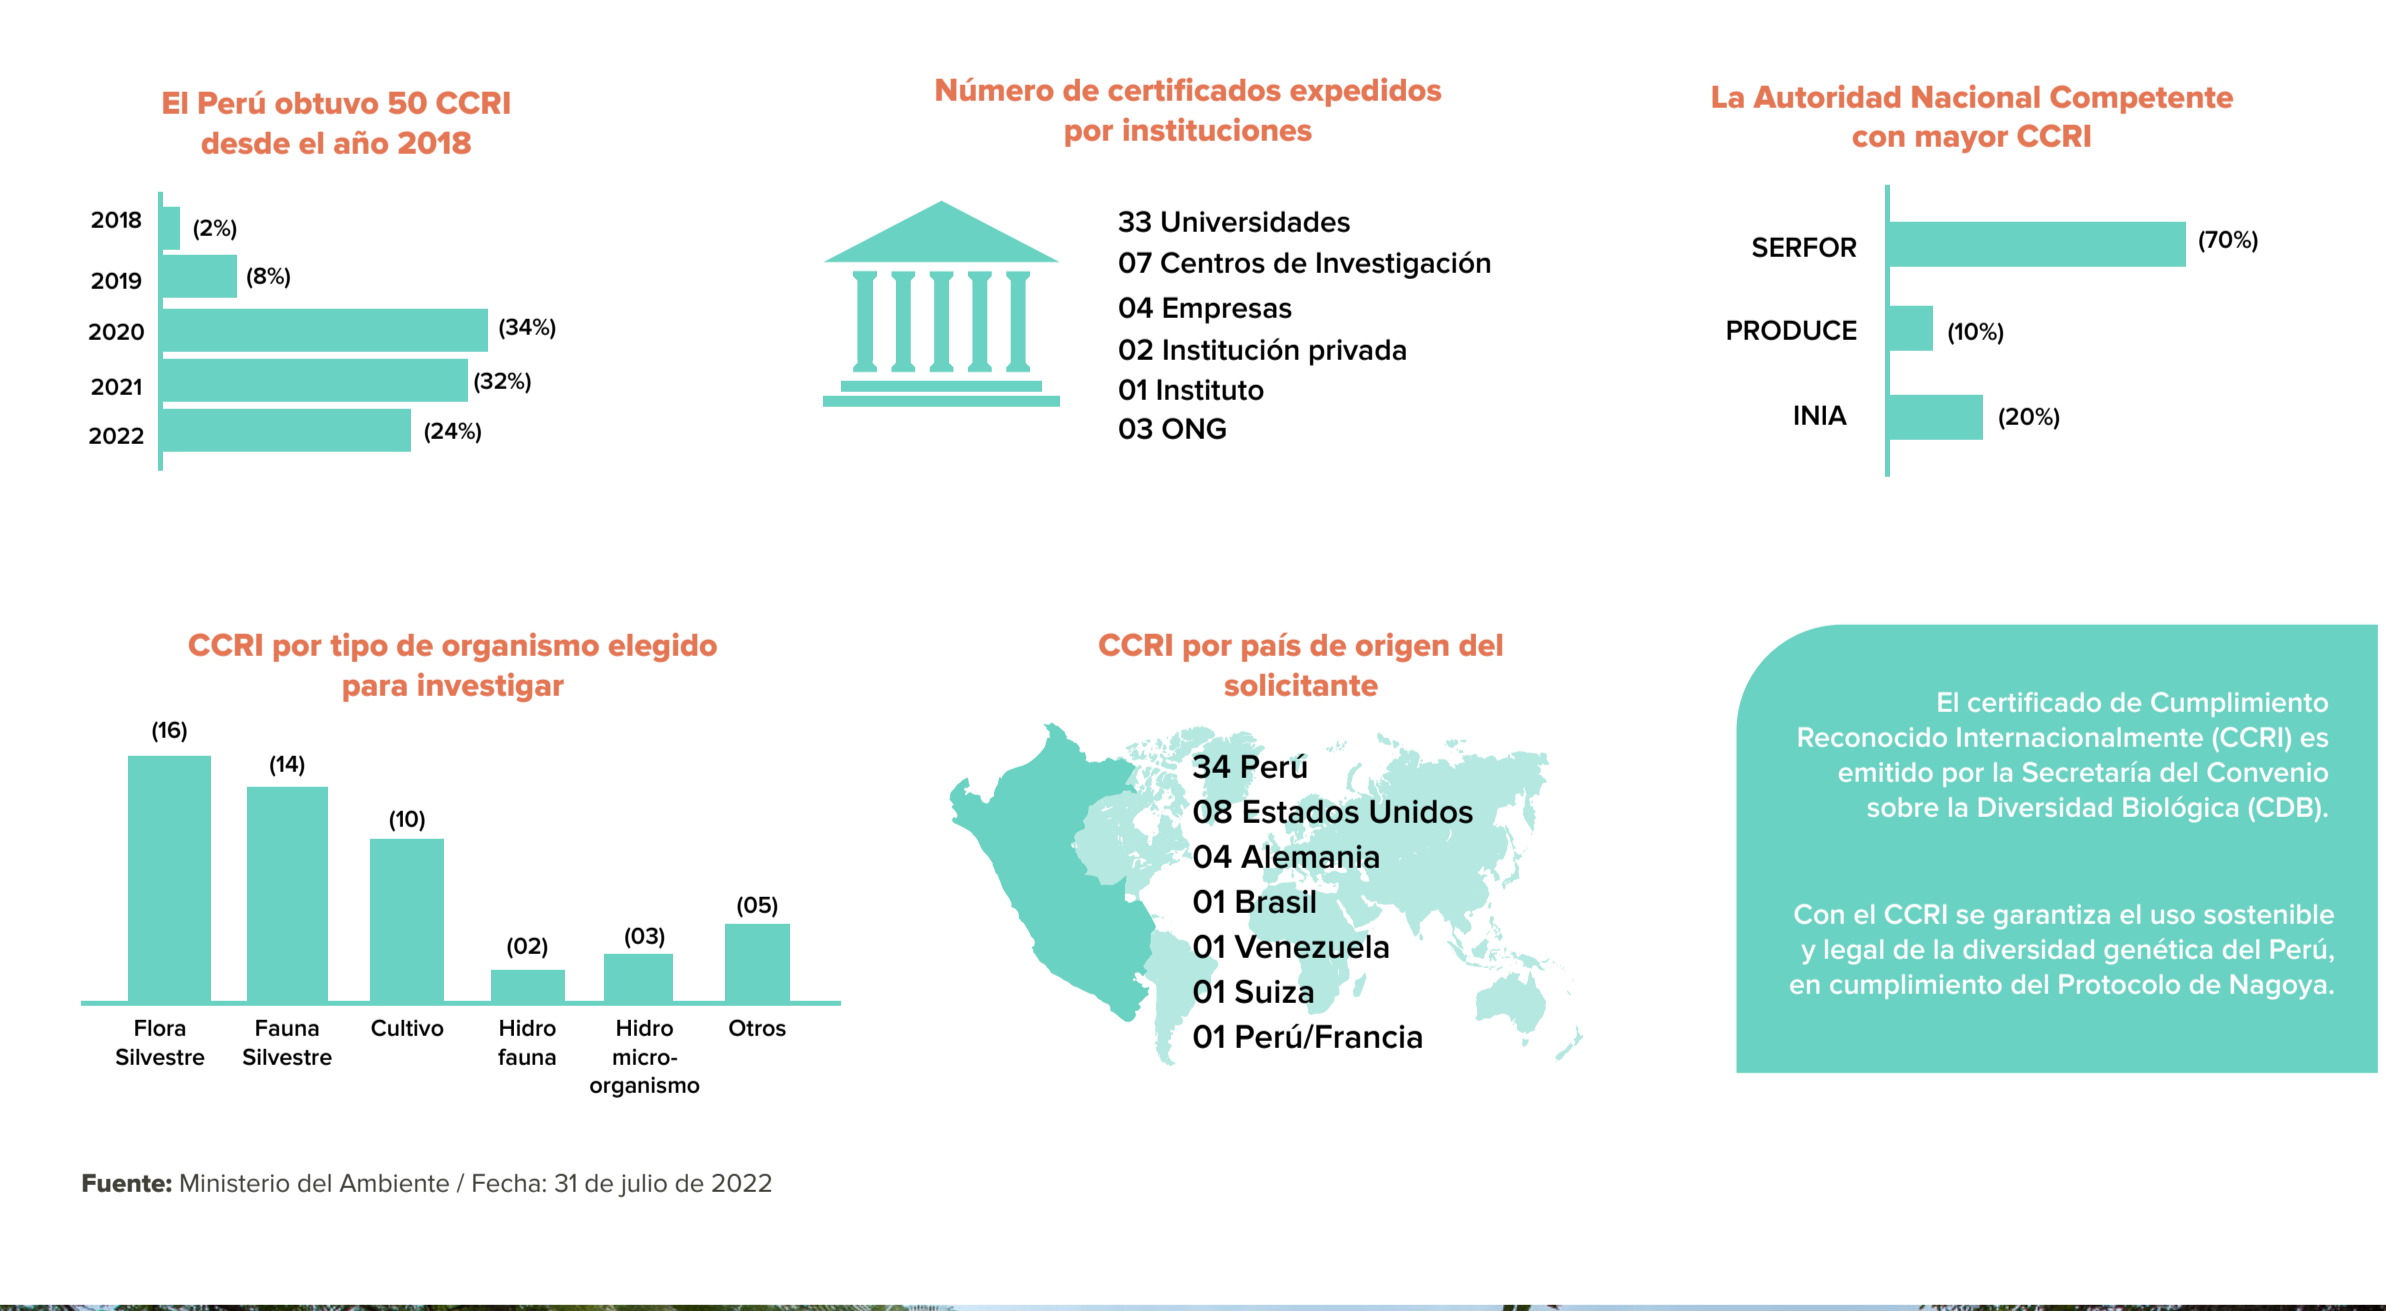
El Perú obtuvo 50 CCRI desde el año 2018

2018 (2%)
2019 (8%)
2020 (34%)
2021 (32%)
2022 (24%)

Número de certificados expedidos por instituciones

33 Universidades
07 Centros de Investigación
04 Empresas
02 Institución privada
01 Instituto
03 ONG

La Autoridad Nacional Competente con mayor CCRI

SERFOR (70%)
PRODUCE (10%)
INIA (20%)

CCRI por tipo de organismo elegido para investigar

(16) Flora Silvestre
(14) Fauna Silvestre
(10) Cultivo
(02) Hidro fauna
(03) Hidro micro-organismo
(05) Otros

CCRI por país de origen del solicitante

34 Perú
08 Estados Unidos
04 Alemania
01 Brasil
01 Venezuela
01 Suiza
01 Perú/Francia

El certificado de Cumplimiento Reconocido Internacionalmente (CCRI) es emitido por la Secretaría del Convenio sobre la Diversidad Biológica (CDB).

Con el CCRI se garantiza el uso sostenible y legal de la diversidad genética del Perú, en cumplimiento del Protocolo de Nagoya.

Fuente: Ministerio del Ambiente / Fecha: 31 de julio de 2022